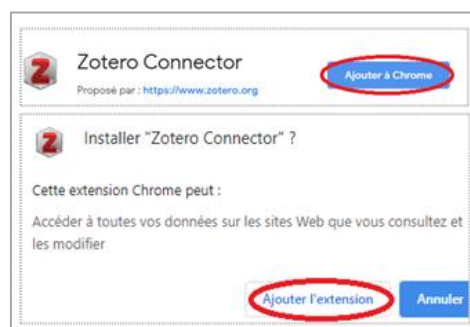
Z

Zotero Connector

Proposé par : https://www.zotero.org

Ajouter à Chrome

Z

Installer "Zotero Connector" ?

Cette extension Chrome peut :

Accéder à toutes vos données sur les sites Web que vous consultez et les modifier

Ajouter l'extension

Annuler